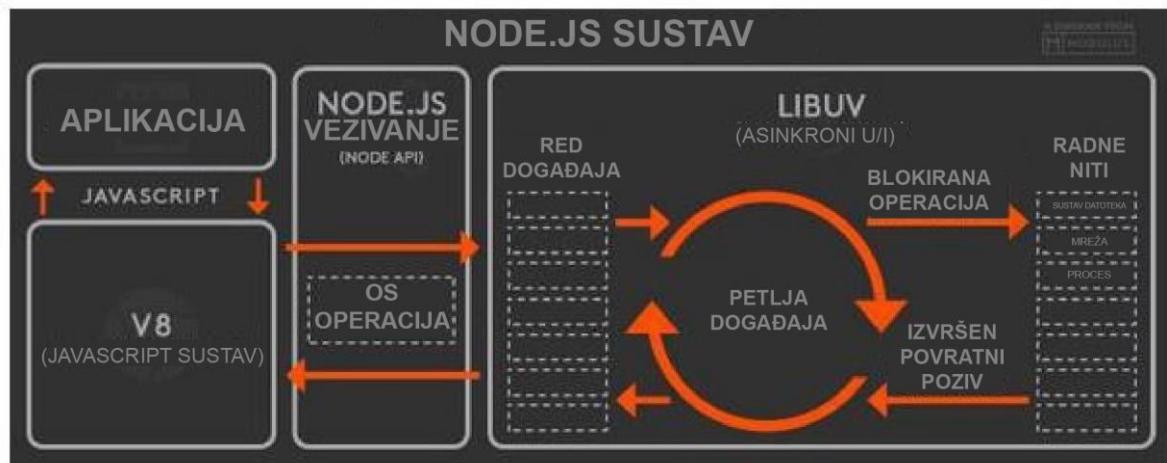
NODE.JS SUSTAV

A DIAGRAM FROM
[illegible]

APLIKACIJA

JAVASCRIPT

V8
(JAVASCRIPT SUSTAV)

NODE.JS VEZIVANJE
(NODE API)

OS OPERACIJA

LIBUV
(ASINKRONI U/I)

RED DOGAĐAJA

PETLJA DOGAĐAJA

BLOKIRANA OPERACIJA

IZVRŠEN POVRATNI POZIV

RADNE NITI

SUSTAV DATOTEKA

MREŽA

PROCES